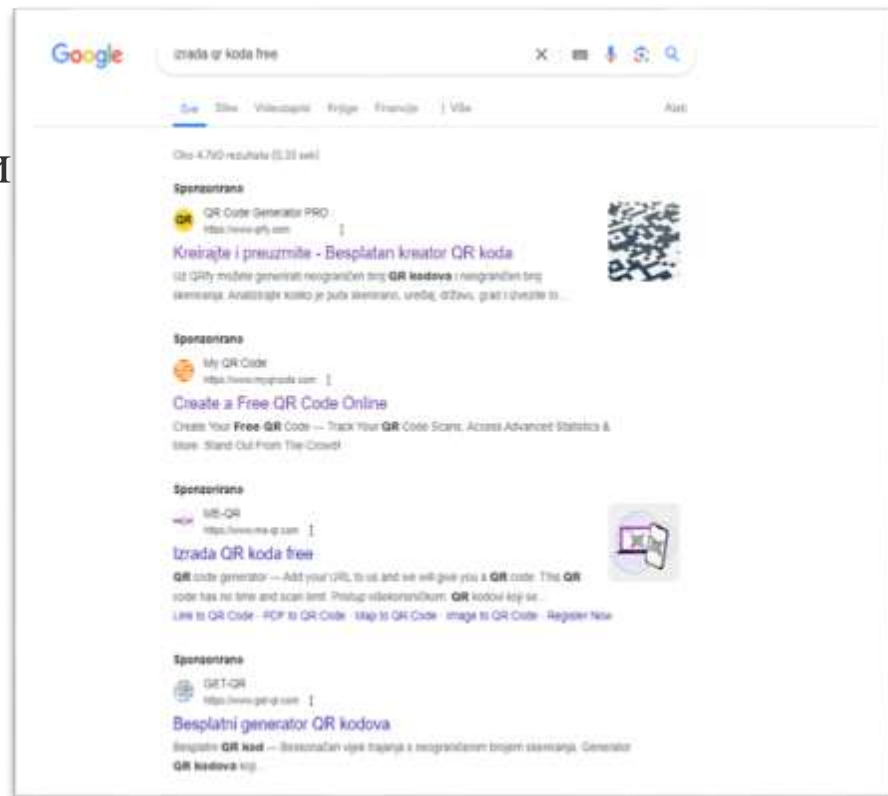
Google

izrada qr koda free

Sve Slike Videozapisi Knjige Financije ⋮ Više

Alati

Oko 4.760 rezultata (0,33 sek)

Sponzorirano

QR Code Generator PRO
https://www.qrfy.com

Kreirajte i preuzmite - Besplatan kreator QR koda

Uz QRfy možete generirati neograničen broj **QR kodova** i neograničen broj skeniranja. Analizirajte koliko je puta skenirano, uređaj, državu, grad i dvezite to...

Sponzorirano

My QR Code
https://www.myqrcode.com

Create a Free QR Code Online

Create Your **Free QR** Code — Track Your **QR** Code Scans, Access Advanced Statistics & More. Stand Out From The Crowd!

Sponzorirano

ME-QR
https://www.me-qr.com

Izrada QR koda free

**QR** code generator — Add your URL to us and we will give you a **QR** code. This **QR** code has no time and scan limit. Podrup višekorisničkom. **QR** kodovi koji se...

Link to QR Code · PDF to QR Code · Map to QR Code · Image to QR Code · Register Now

Sponzorirano

GET-QR
https://www.get-qr.com

Besplatni generator QR kodova

Besplatni **QR kod** — Bezvremenski vijek trajanja s neograničenim brojem skeniranja. Generator **QR kodova** koji...